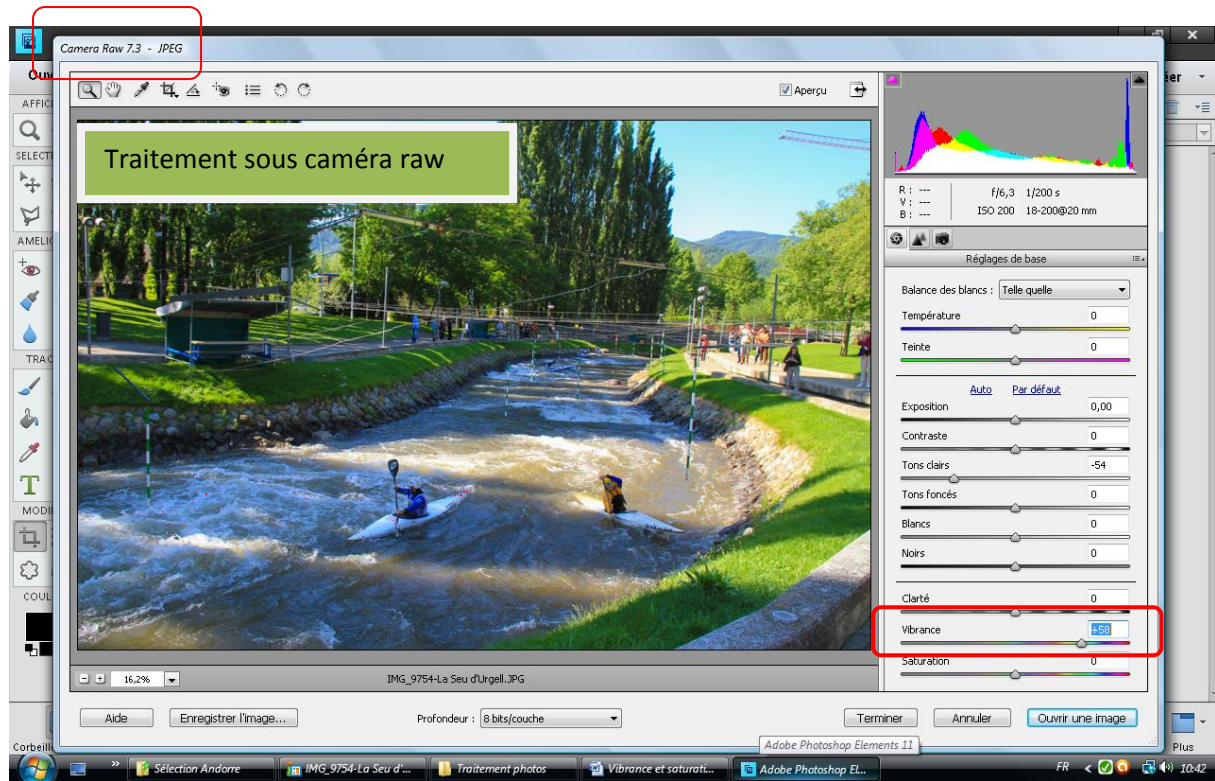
Camera Raw 7.3 - JPEG

Ouv
AFFIC
SELECT
AMELIC
TRAC
MODI
COUL
Corbeill

Aperçu

Traitement sous caméra raw

R : ---
V : ---
B : ---
f/6,3 1/200 s
ISO 200 18-200@20 mm

Réglages de base

Balance des blancs : Telle quelle

| Température | 0 |
|---|---|
| Teinte | 0 |

Auto Par défaut

| Exposition | 0,00 |
|---|---|
| Contraste | 0 |
| Tons clairs | -54 |
| Tons foncés | 0 |
| Blancs | 0 |
| Noirs | 0 |
| Clarté | 0 |
| Vibrance | +58 |
| Saturation | 0 |

16,2%
IMG_9754-La Seu d'Urgell.JPG

Aide
Enregistrer l'image...
Profondeur : 8 bits/couche
Terminer
Annuler
Ouvrir une image

Adobe Photoshop Elements 11

éer
Plus

Sélection Andorre
IMG_9754-La Seu d'...
Traitement photos
Vibrance et saturati...
Adobe Photoshop El...
FR
10:42